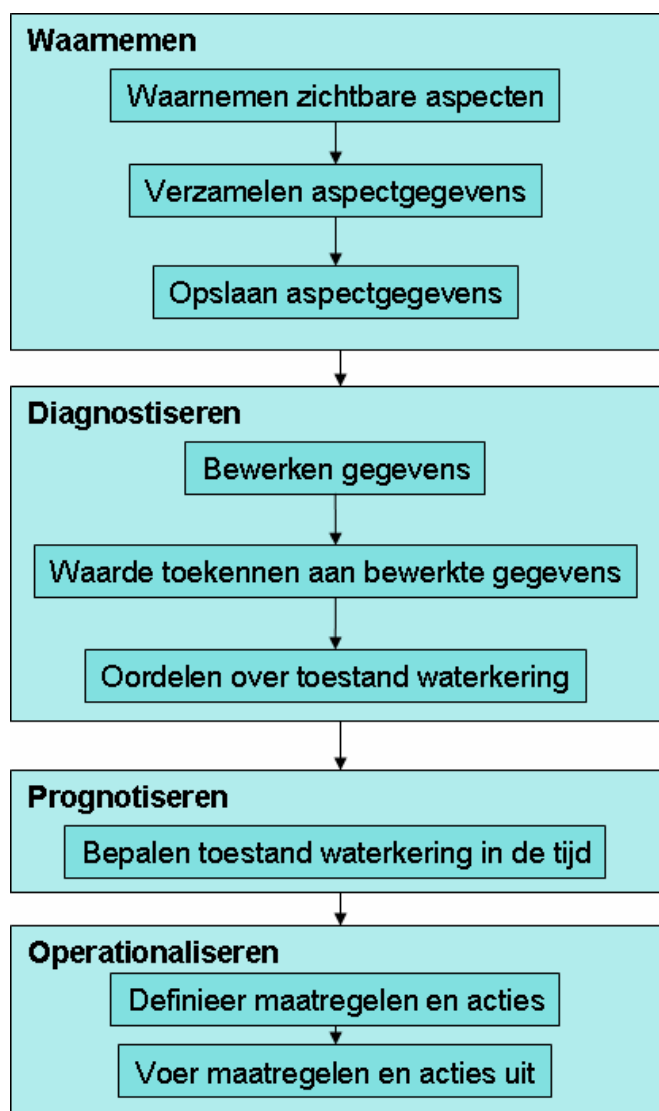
Waarnemen

Waarnemen zichtbare aspecten

Verzamelen aspectgegevens

Opslaan aspectgegevens

Diagnostiseren

Bewerken gegevens

Waarde toekennen aan bewerkte gegevens

Oordelen over toestand waterkering

Prognotiseren

Bepalen toestand waterkering in de tijd

Operationaliseren

Definieer maatregelen en acties

Voer maatregelen en acties uit